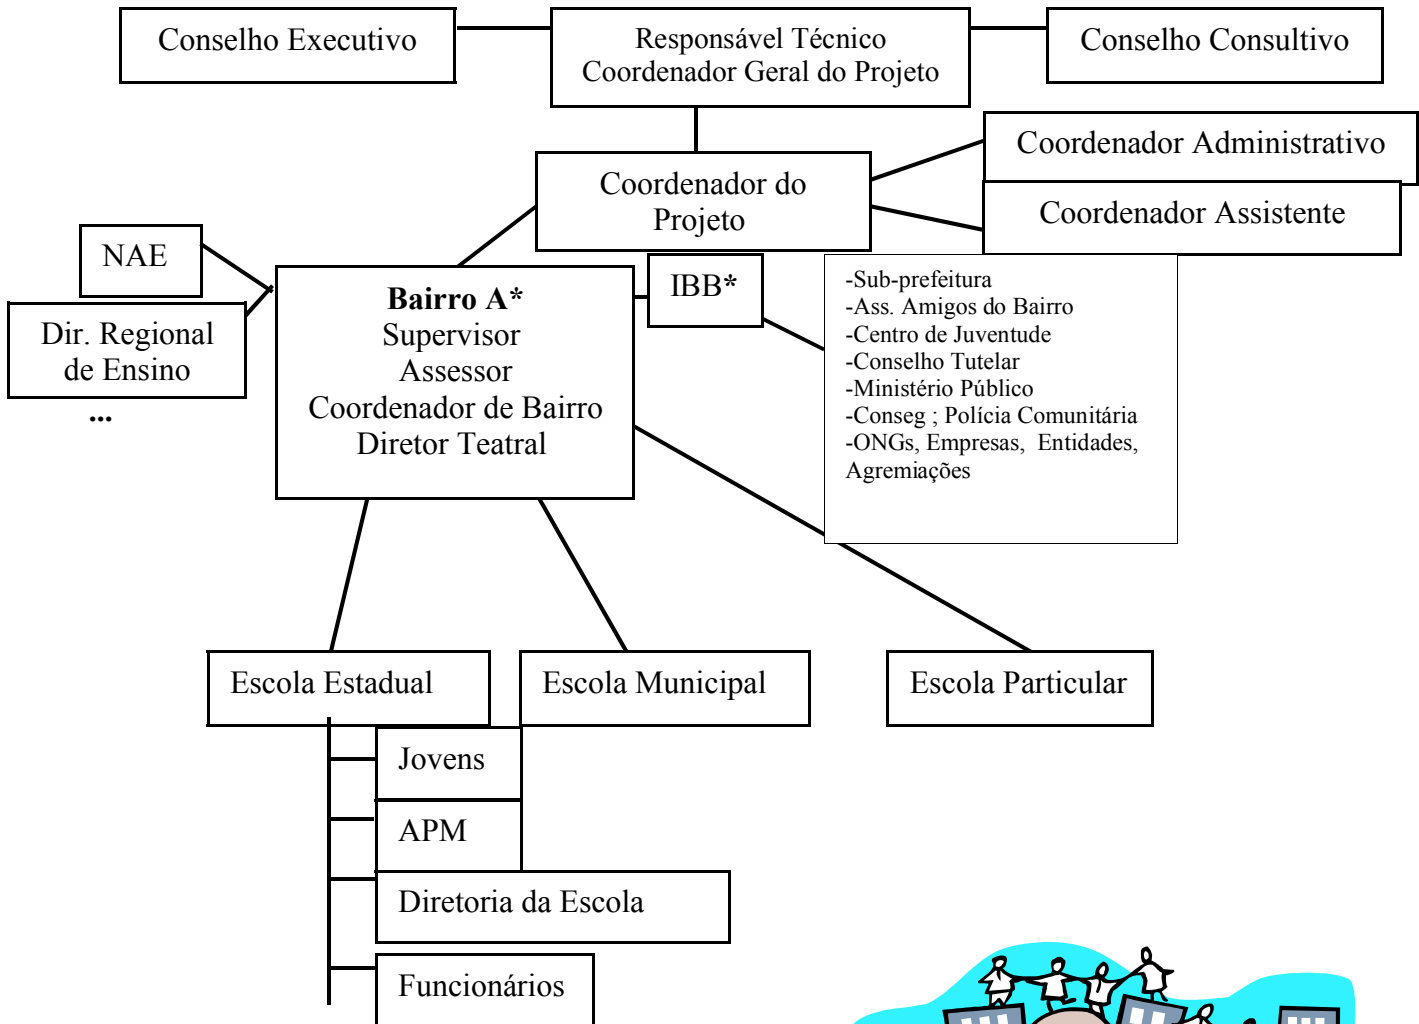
Conselho Executivo

Responsável Técnico
Coordenador Geral do Projeto

Conselho Consultivo

Coordenador do Projeto

Coordenador Administrativo

Coordenador Assistente

NAE

Dir. Regional de Ensino
...

**Bairro A***
Supervisor
Assessor
Coordenador de Bairro
Diretor Teatral

IBB*

-Sub-prefeitura
-Ass. Amigos do Bairro
-Centro de Juventude
-Conselho Tutelar
-Ministério Público
-Conseg ; Polícia Comunitária
-ONGs, Empresas, Entidades, Agremiações

Escola Estadual

Escola Municipal

Escola Particular

Jovens

APM

Diretoria da Escola

Funcionários